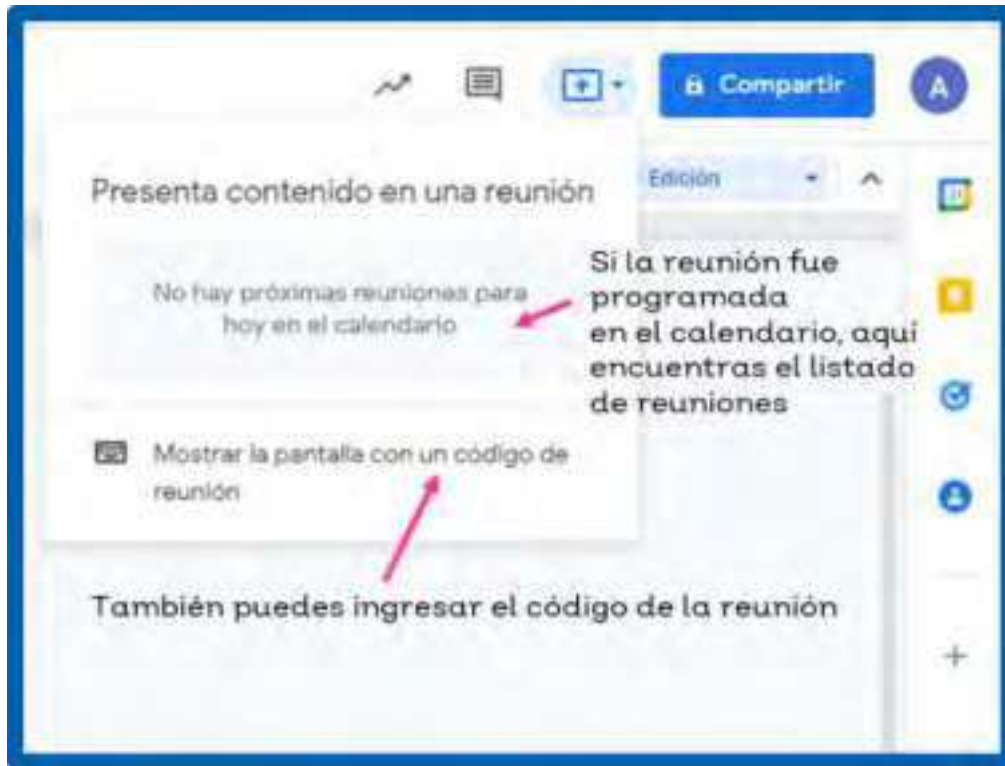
Compartir

A

Presenta contenido en una reunión

Edición

No hay próximas reuniones para hoy en el calendario

Si la reunión fue programada en el calendario, aquí encuentras el listado de reuniones

Mostrar la pantalla con un código de reunión

También puedes ingresar el código de la reunión

+